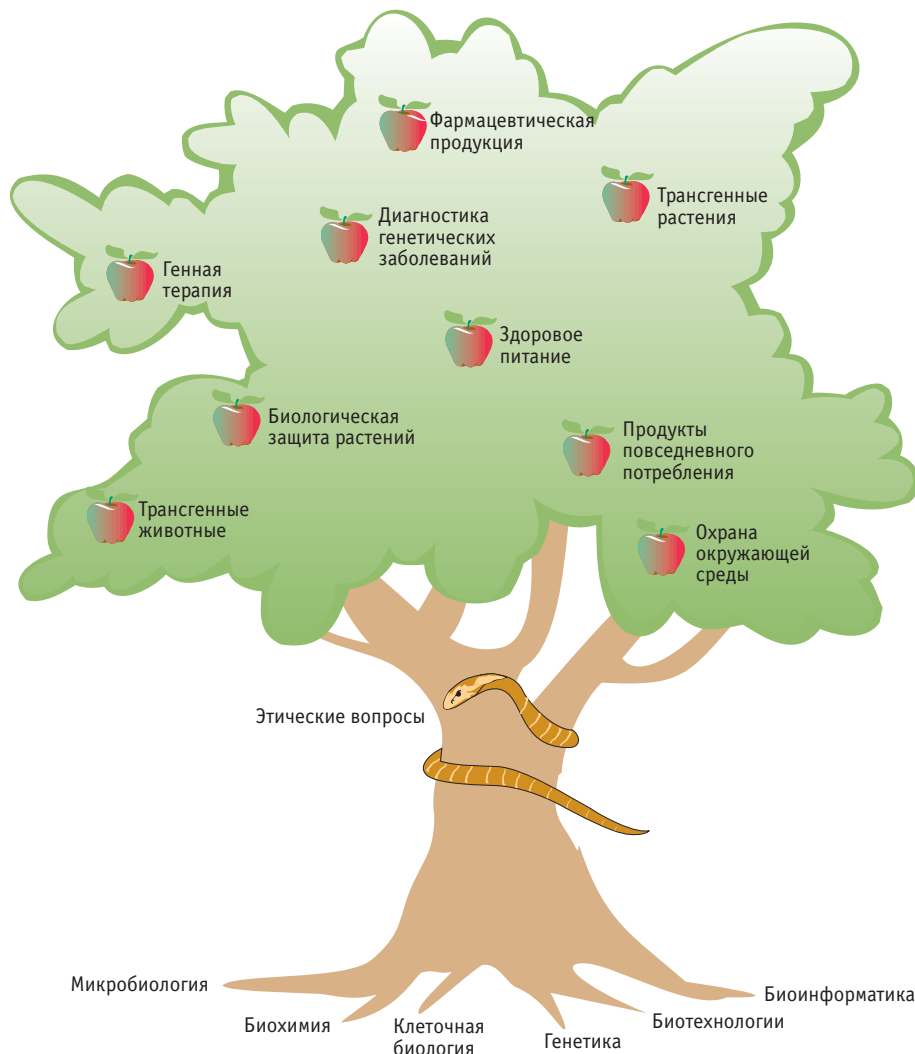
Фармацевтическая продукция

Трансгенные растения

Диагностика генетических заболеваний

Генная терапия

Здоровое питание

Биологическая защита растений

Продукты повседневного потребления

Трансгенные животные

Охрана окружающей среды

Этические вопросы

Микробиология

Биоинформатика

Биохимия

Клеточная биология

Генетика

Биотехнологии